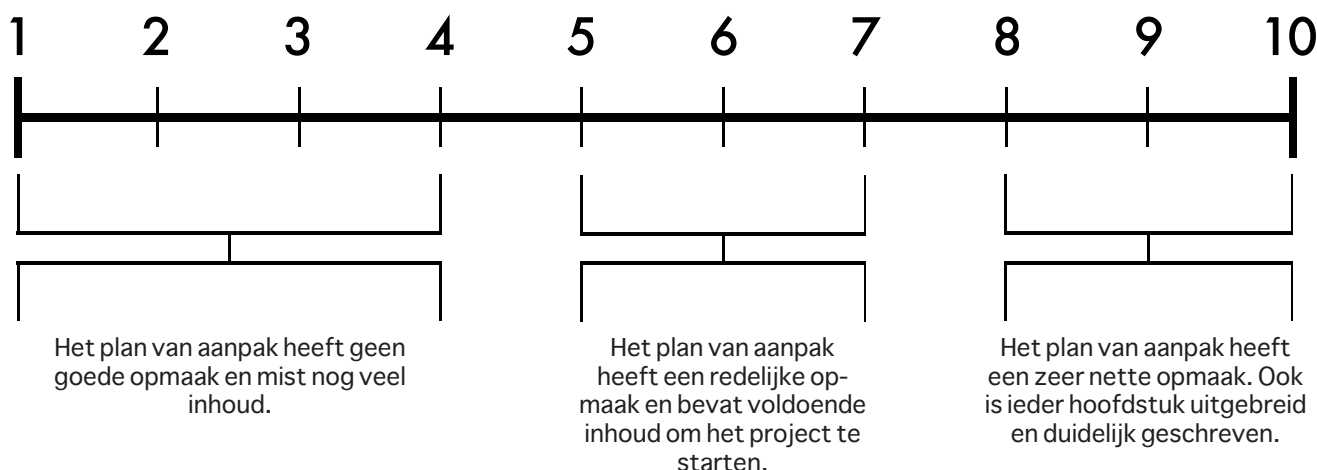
1 2 3 4 5 6 7 8 9 10

Het plan van aanpak heeft geen goede opmaak en mist nog veel inhoud.

Het plan van aanpak heeft een redelijke opmaak en bevat voldoende inhoud om het project te starten.

Het plan van aanpak heeft een zeer nette opmaak. Ook is ieder hoofdstuk uitgebreid en duidelijk geschreven.